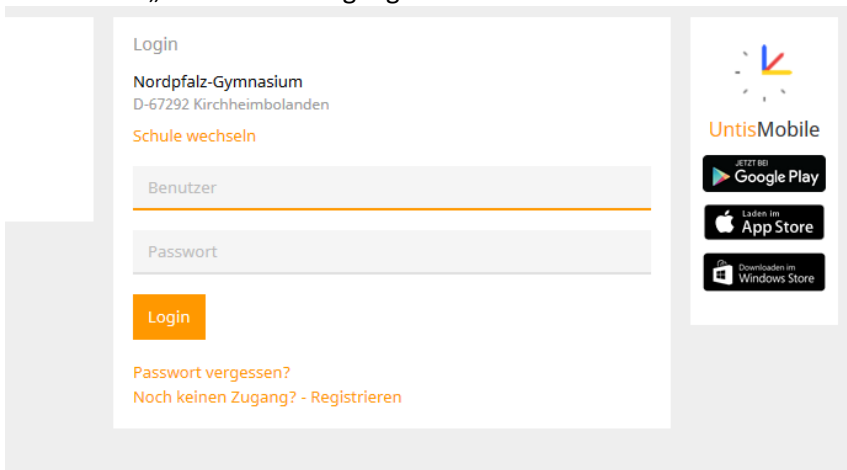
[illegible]

Login

Nordpfalz-Gymnasium
D-67292 Kirchheimbolanden

Schule wechseln

Benutzer

Passwort

Login

Passwort vergessen?
Noch keinen Zugang? - Registrieren

UntisMobile

JETZT BEI Google Play

Laden im App Store

Downloaden im Windows Store